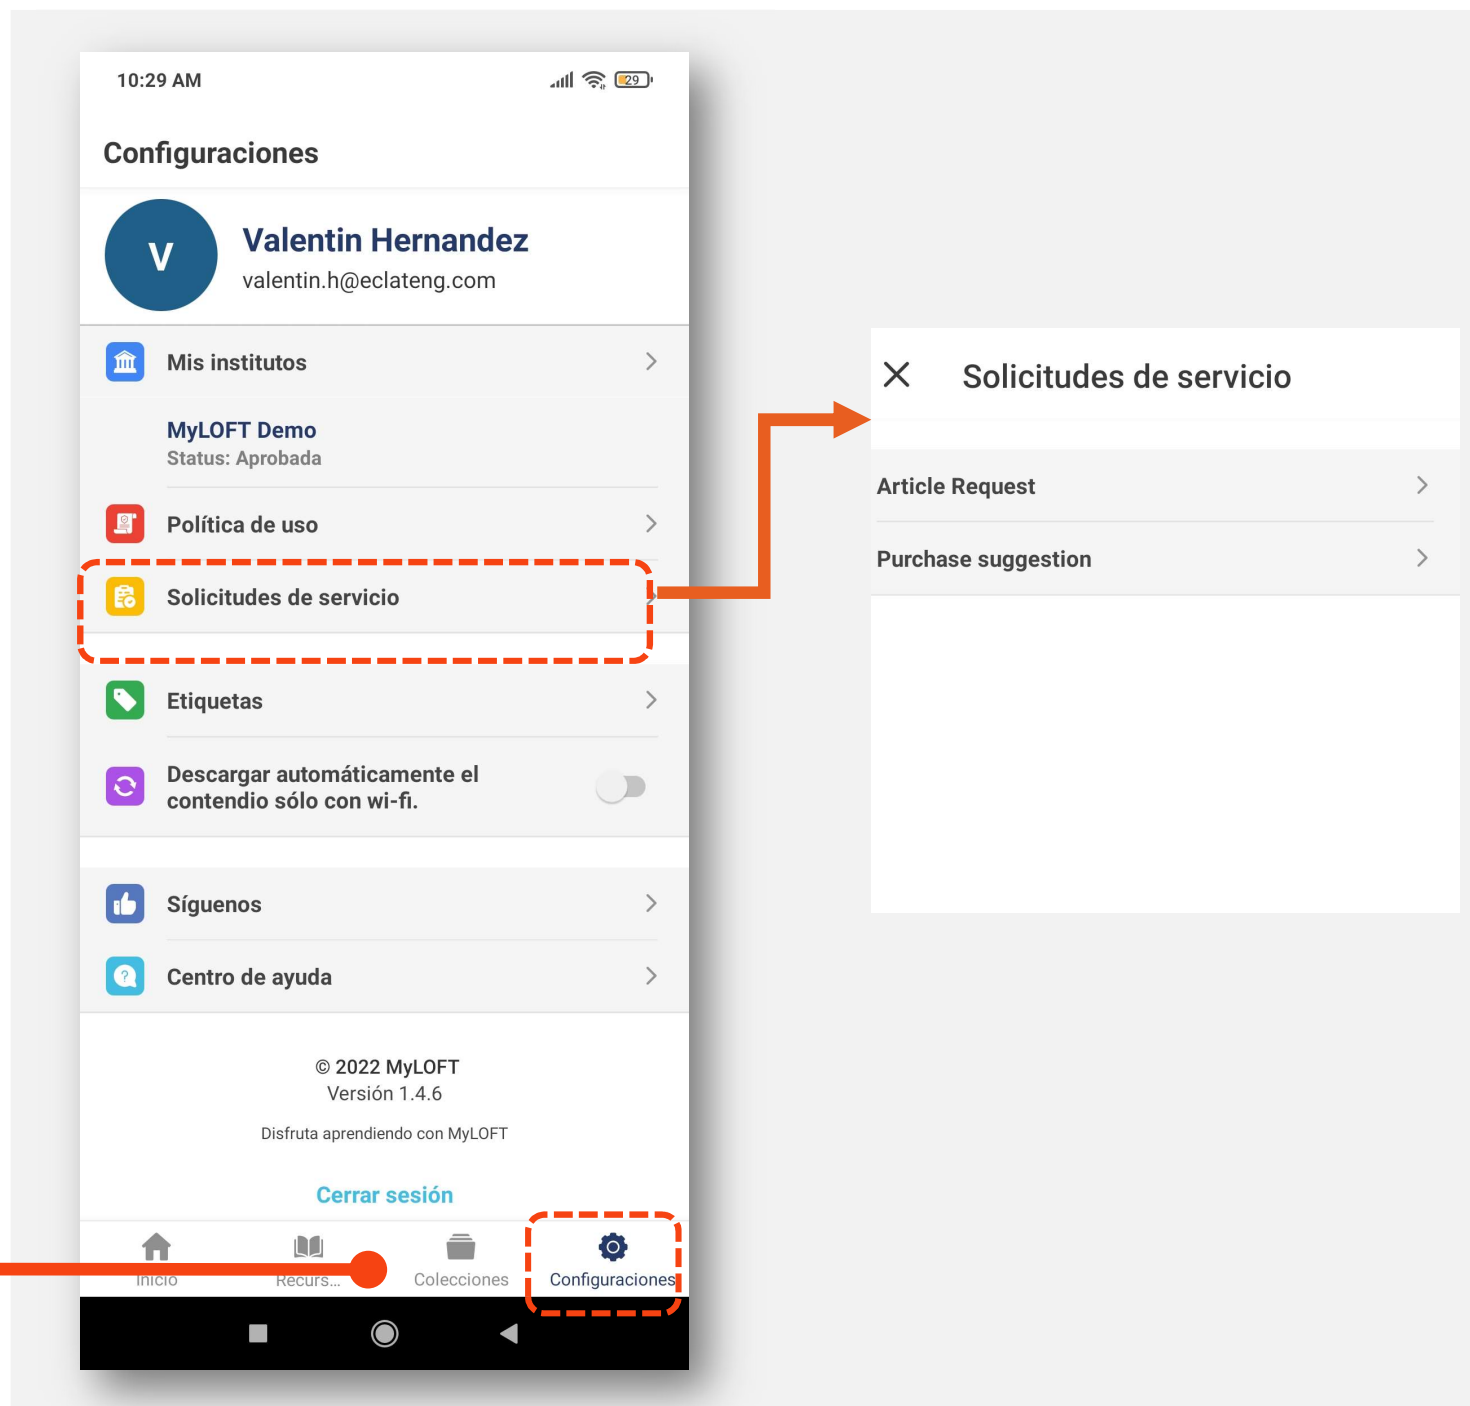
10:29 AM

29

Configuraciones

V

Valentin Hernandez
valentin.h@eclateng.com

Mis institutos

MyLOFT Demo
Status: Aprobada

Política de uso

Solicitudes de servicio

Etiquetas

Descargar automáticamente el contendio sólo con wi-fi.

Síguenos

Centro de ayuda

© 2022 MyLOFT
Versión 1.4.6

Disfruta aprendiendo con MyLOFT

Cerrar sesión

Inicio Recurs... Colecciones Configuraciones

Solicitudes de servicio

Article Request

Purchase suggestion